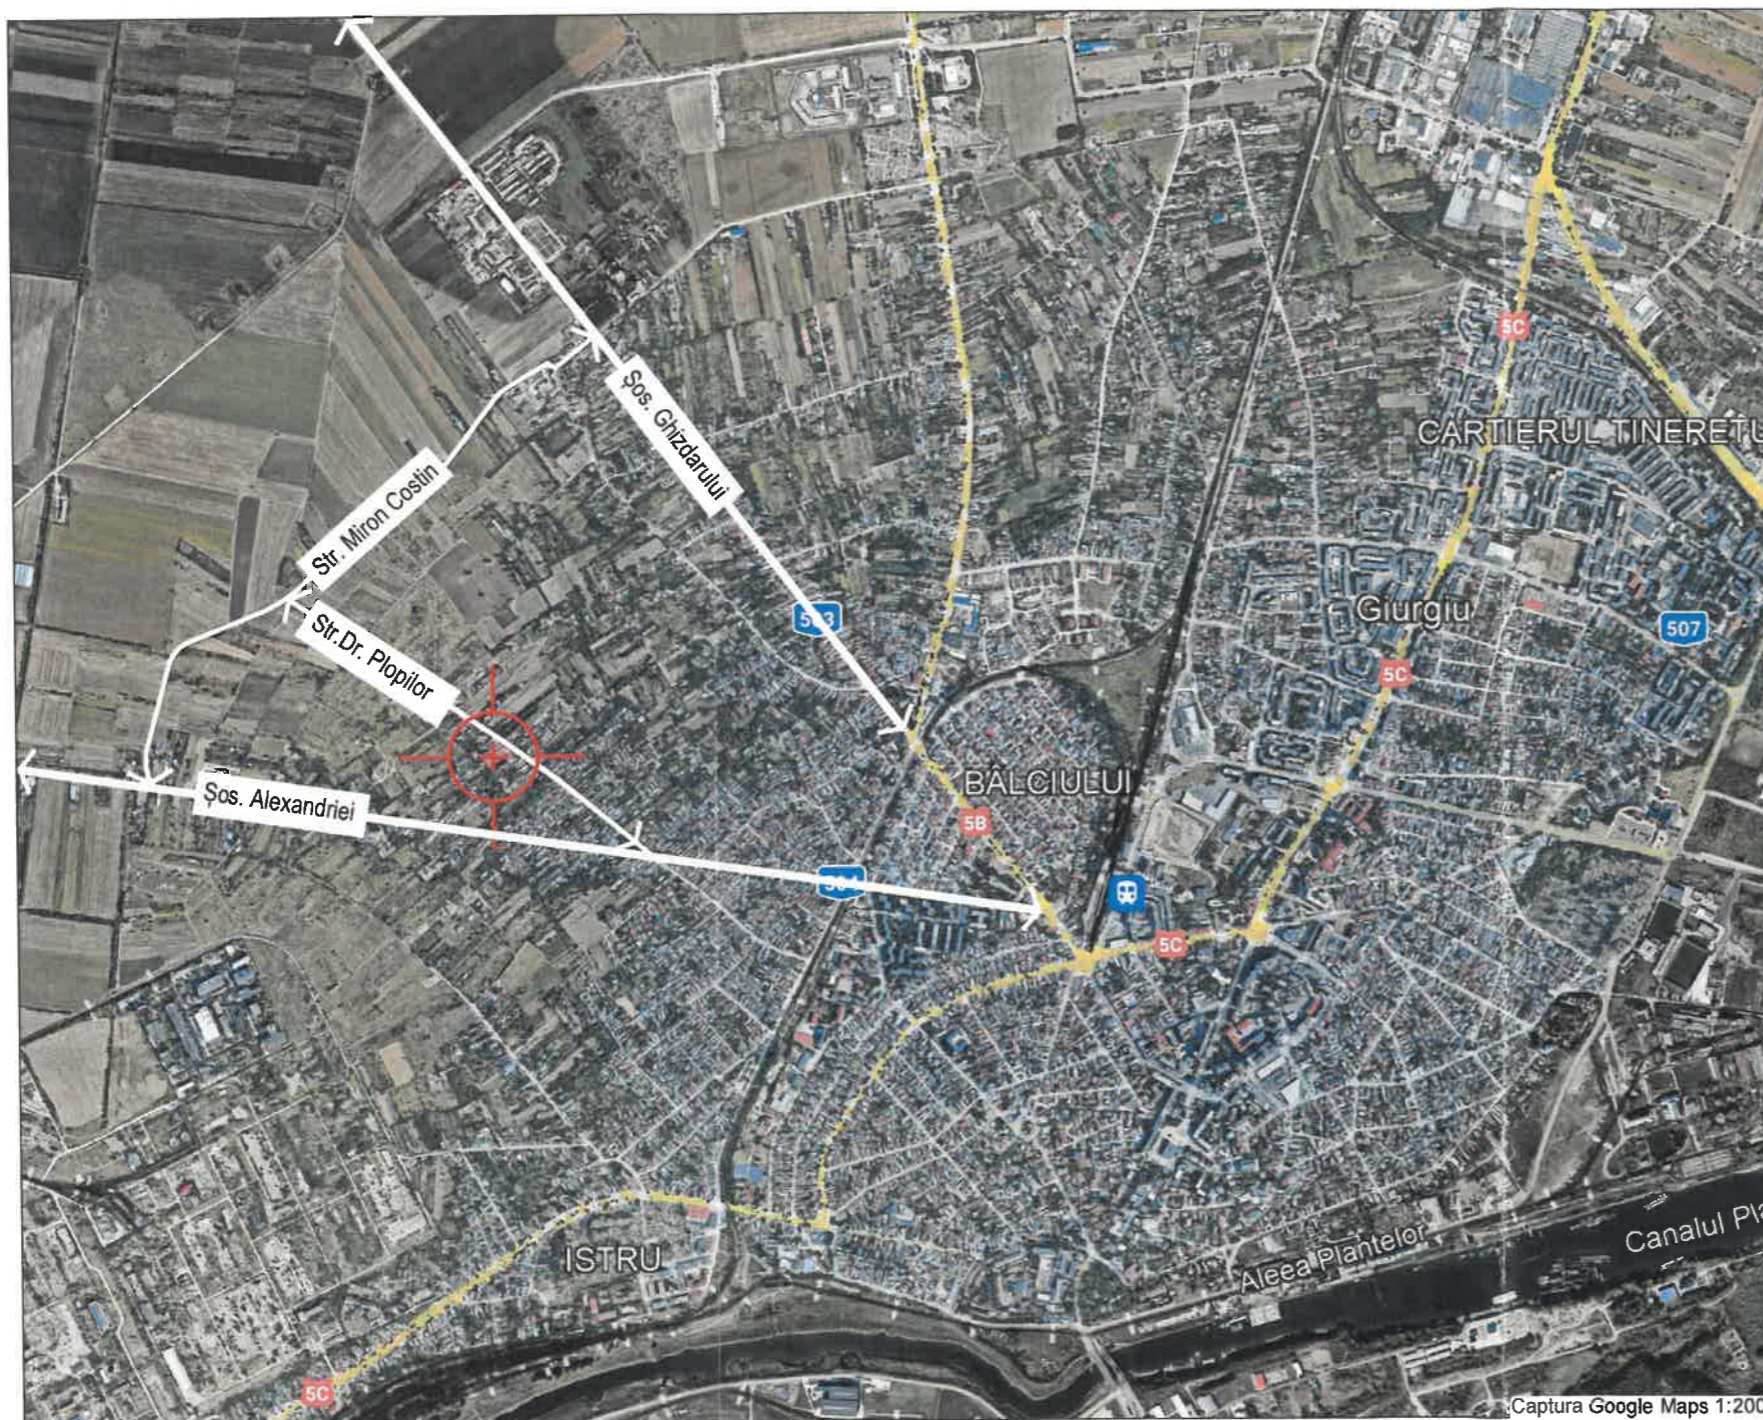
Șos. Ghizdarului

Str. Miron Costin

Str.Dr. Plopilor

Șos. Alexandriei

5C

CARTIERUL TINERETU

Giurgiu

507

5C

503

BÂLCIULUI

5B

5C

ISTRU

Aleea Plantelor

Canalul Pl

5C

Captura Google Maps 1:200